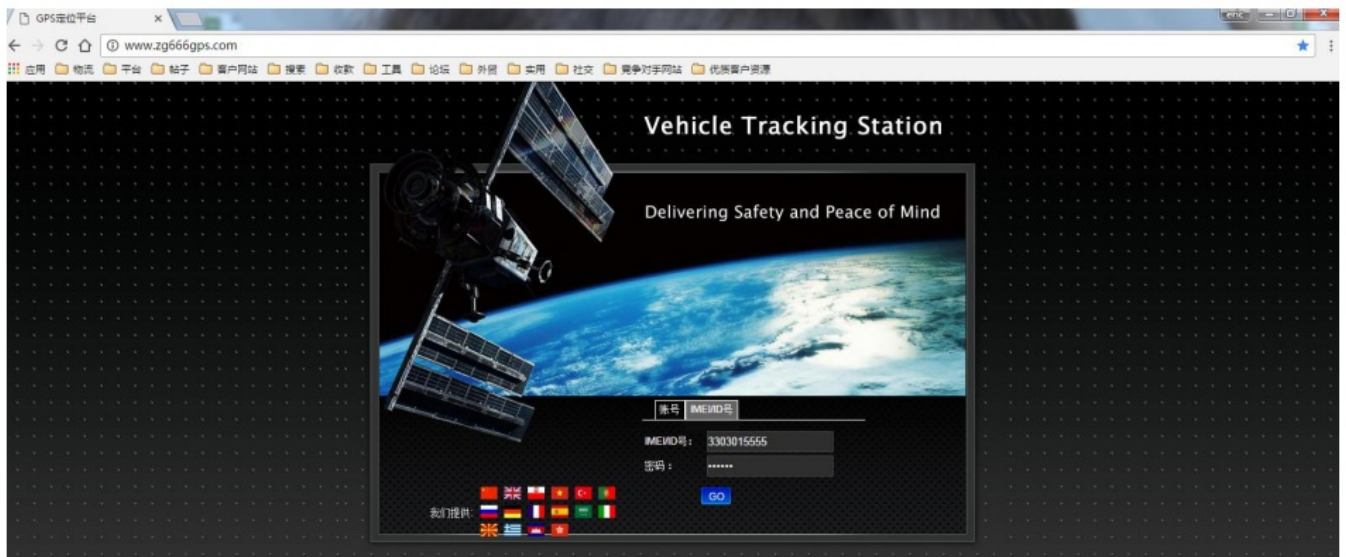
GPS定位平台 ×

www.zg666gps.com

应用 物流 平台 帖子 客户网站 搜索 收款 工具 论坛 外贸 实用 社交 竞争对手网站 优质客户资源

Vehicle Tracking Station

Delivering Safety and Peace of Mind

帐号 IMEI/ID号

IMEI/ID号： 3303015555

密码： ••••••

GO

我们提供：